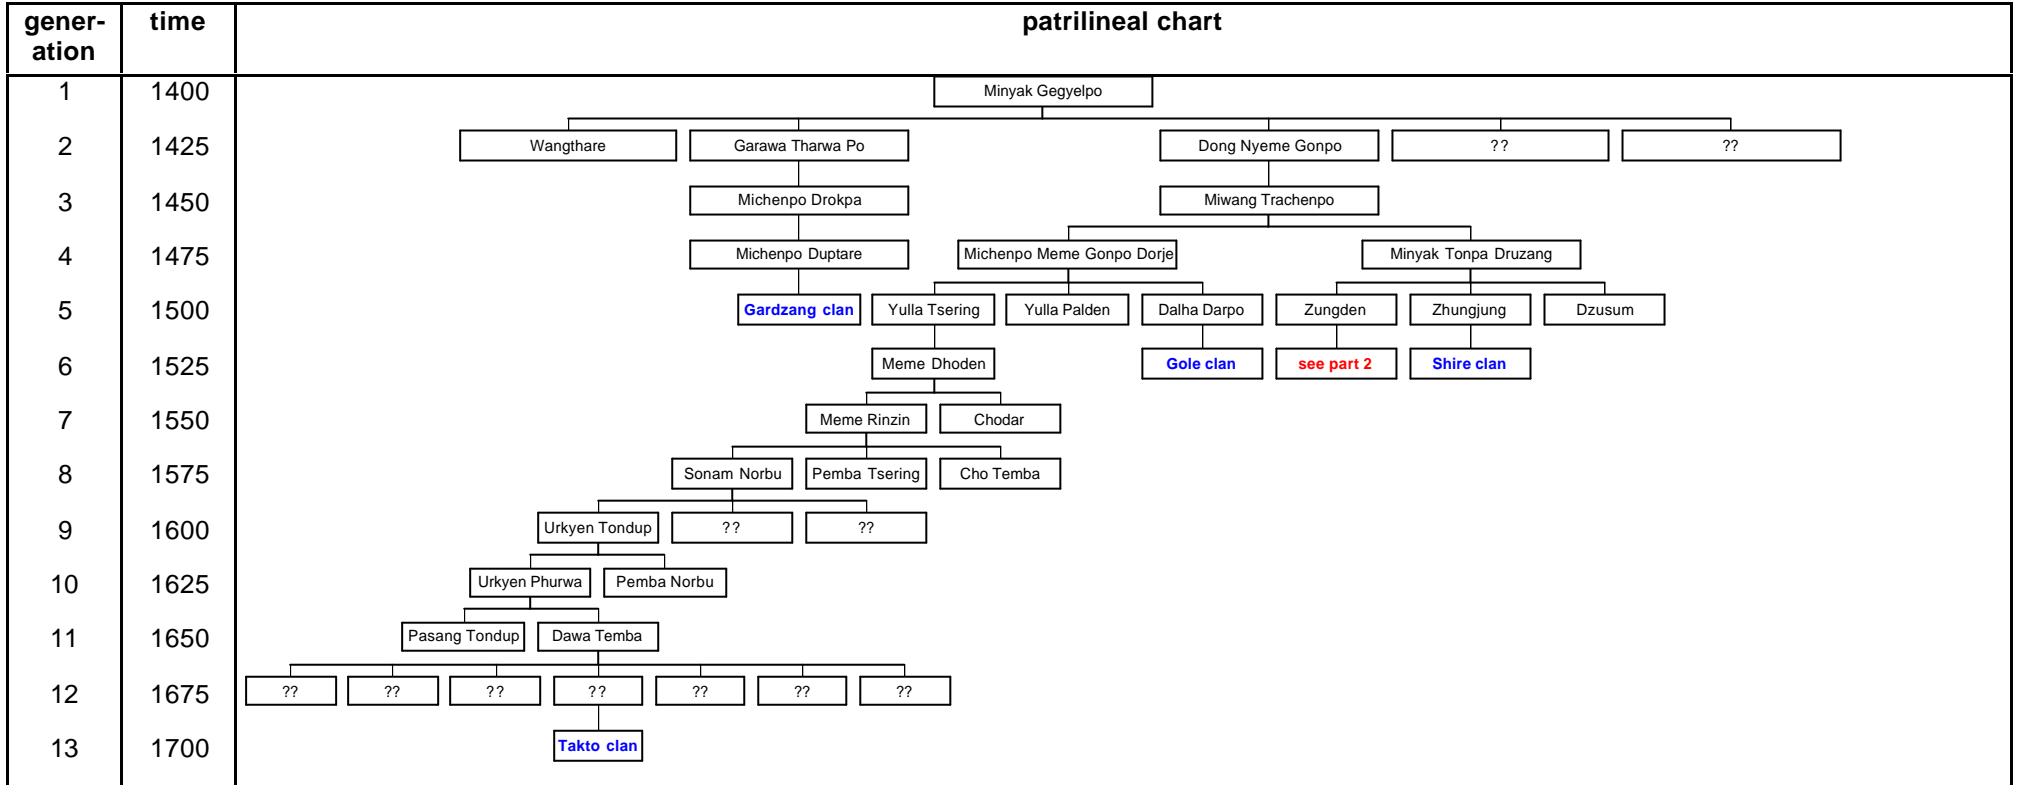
| generation | time | patrilineal chart |
|---|---|---|
| 1 | 1400 | Minyak Gegyelpo |
| 2 | 1425 | Wangthare, Garawa Tharwa Po, Dong Nyeme Gonpo, ??, ?? |
| 3 | 1450 | Michenpo Drokpa, Miwang Trachenpo |
| 4 | 1475 | Michenpo Duptare, Michenpo Meme Gonpo Dorje, Minyak Tonpa Druzang |
| 5 | 1500 | Gardzang clan, Yulla Tsering, Yulla Palden, Dalha Darpo, Zungden, Zhungjung, Dzusum |
| 6 | 1525 | Meme Dhoden, Gole clan, see part 2, Shire clan |
| 7 | 1550 | Meme Rinzin, Chodar |
| 8 | 1575 | Sonam Norbu, Pemba Tsering, Cho Temba |
| 9 | 1600 | Urkyen Tondup, ??, ?? |
| 10 | 1625 | Urkyen Phurwa, Pemba Norbu |
| 11 | 1650 | Pasang Tondup, Dawa Temba |
| 12 | 1675 | ??, ??, ??, ??, ??, ??, ?? |
| 13 | 1700 | Takto clan |